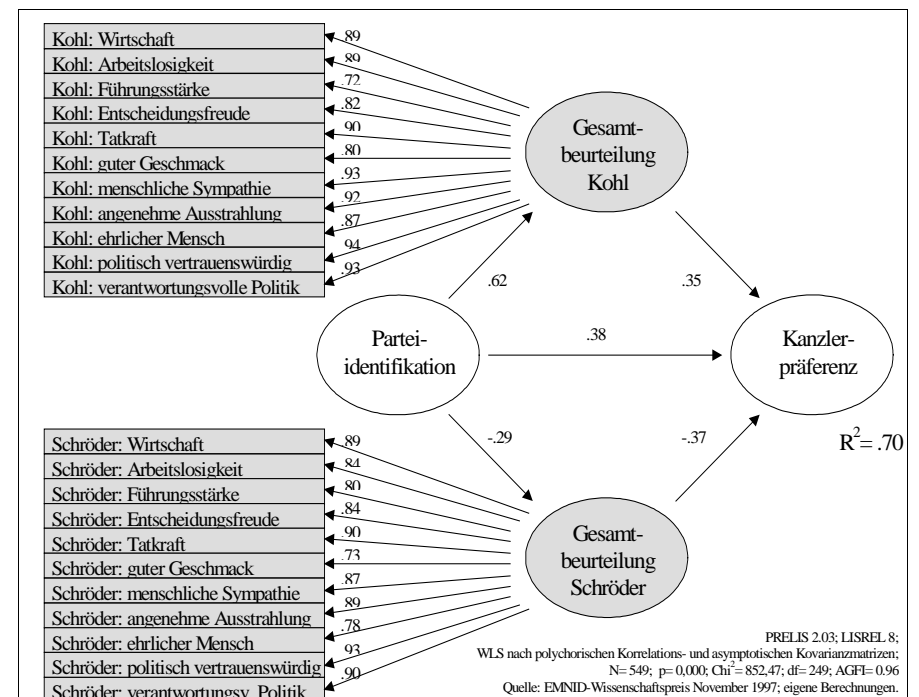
Kohl: Wirtschaft
Kohl: Arbeitslosigkeit
Kohl: Führungsstärke
Kohl: Entscheidungsfreude
Kohl: Tatkraft
Kohl: guter Geschmack
Kohl: menschliche Sympathie
Kohl: angenehme Ausstrahlung
Kohl: ehrlicher Mensch
Kohl: politisch vertrauenswürdig
Kohl: verantwortungsvolle Politik

.89
.89
.72
.82
.90
.80
.93
.92
.87
.94
.93

Gesamtbeurteilung Kohl

.62
.35

Parteiidentifikation
.38
Kanzlerpräferenz

-.29
-.37
$R^2 = .70$

Schröder: Wirtschaft
Schröder: Arbeitslosigkeit
Schröder: Führungsstärke
Schröder: Entscheidungsfreude
Schröder: Tatkraft
Schröder: guter Geschmack
Schröder: menschliche Sympathie
Schröder: angenehme Ausstrahlung
Schröder: ehrlicher Mensch
Schröder: politisch vertrauenswürdig
Schröder: verantwortungsv. Politik

.89
.84
.80
.84
.90
.73
.87
.89
.78
.93
.90

Gesamtbeurteilung Schröder

PRELIS 2.03; LISREL 8;
WLS nach polychorischen Korrelations- und asymptotischen Kovarianzmatrizen;
N= 549; p= 0,000; $Chi^2$= 852,47; df= 249; AGFI= 0.96
Quelle: EMNID-Wissenschaftspreis November 1997; eigene Berechnungen.